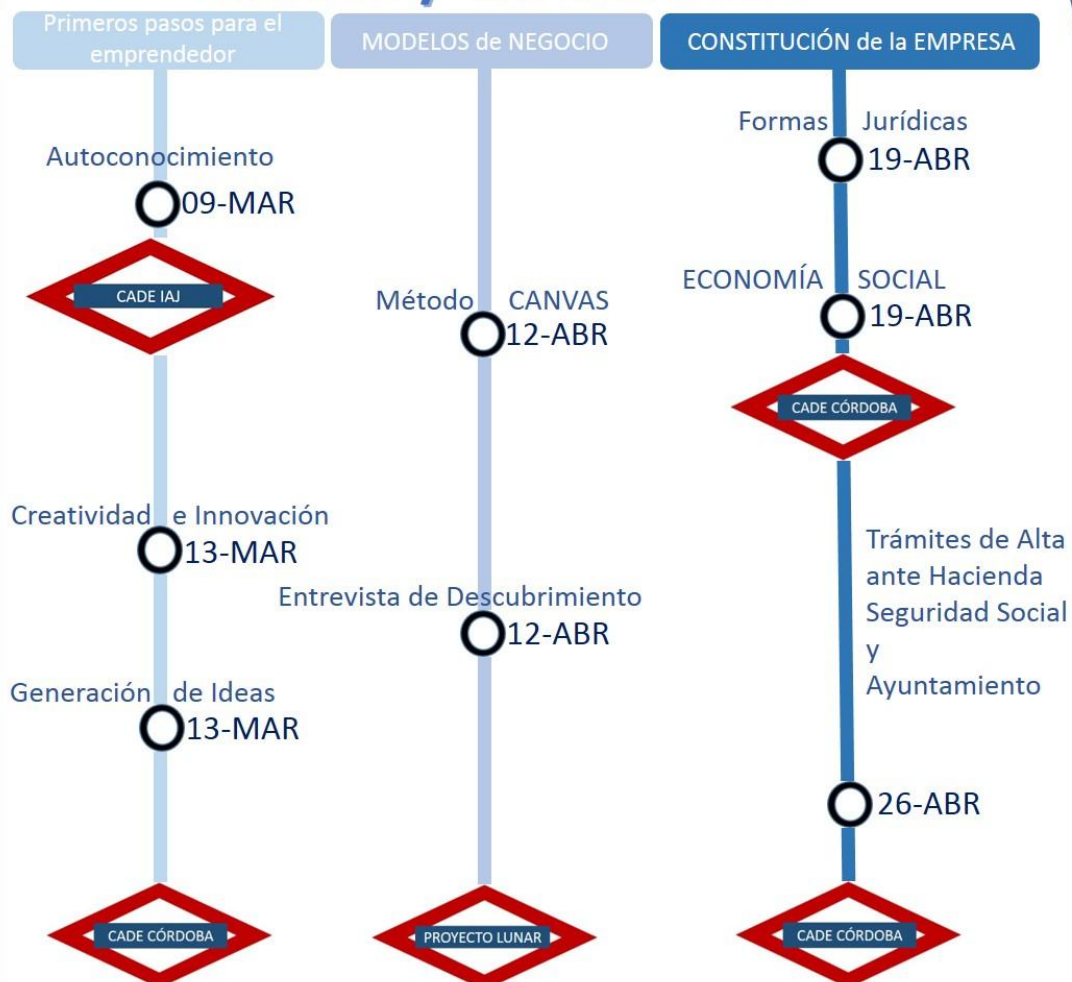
Primeros pasos para el emprendedor

Autoconocimiento
09-MAR

CADE IAJ

Creatividad e Innovación
13-MAR

Generación de Ideas
13-MAR

CADE CÓRDOBA

MODELOS de NEGOCIO

Método CANVAS
12-ABR

Entrevista de Descubrimiento
12-ABR

PROYECTO LUNAR

CONSTITUCIÓN de la EMPRESA

Formas Jurídicas
19-ABR

ECONOMÍA SOCIAL
19-ABR

CADE CÓRDOBA

Trámites de Alta ante Hacienda Seguridad Social y Ayuntamiento

26-ABR

CADE CÓRDOBA